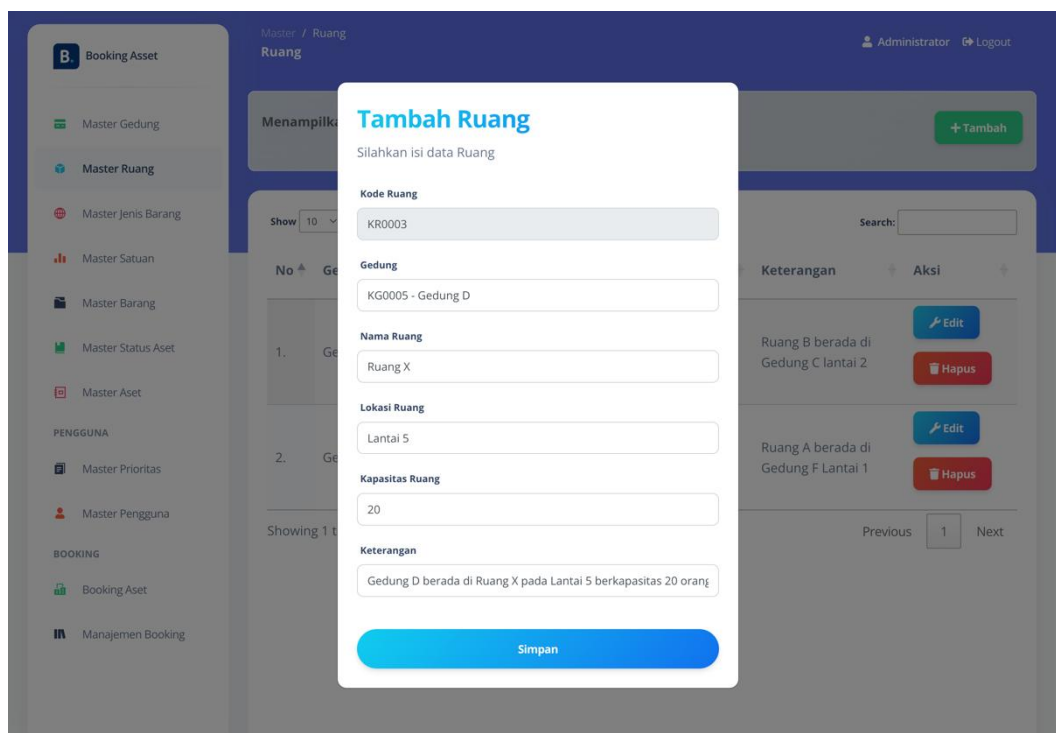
B. Booking Asset

Master Gedung
Master Ruang
Master Jenis Barang
Master Satuan
Master Barang
Master Status Aset
Master Aset
PENGGUNA
Master Prioritas
Master Pengguna
BOOKING
Booking Aset
Manajemen Booking

Master / Ruang
Ruang

Administrator Logout

Menampilk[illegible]

+ Tambah

Show 10

Search:

| No | Ge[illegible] | Keterangan | Aksi |
|---|---|---|---|
| 1. | Ge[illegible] | Ruang B berada di Gedung C lantai 2 | Edit Hapus |
| 2. | Ge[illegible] | Ruang A berada di Gedung F Lantai 1 | Edit Hapus |

Showing 1 t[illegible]

Previous 1 Next

Tambah Ruang
Silahkan isi data Ruang

Kode Ruang
KR0003

Gedung
KG0005 - Gedung D

Nama Ruang
Ruang X

Lokasi Ruang
Lantai 5

Kapasitas Ruang
20

Keterangan
Gedung D berada di Ruang X pada Lantai 5 berkapasitas 20 orang

Simpan